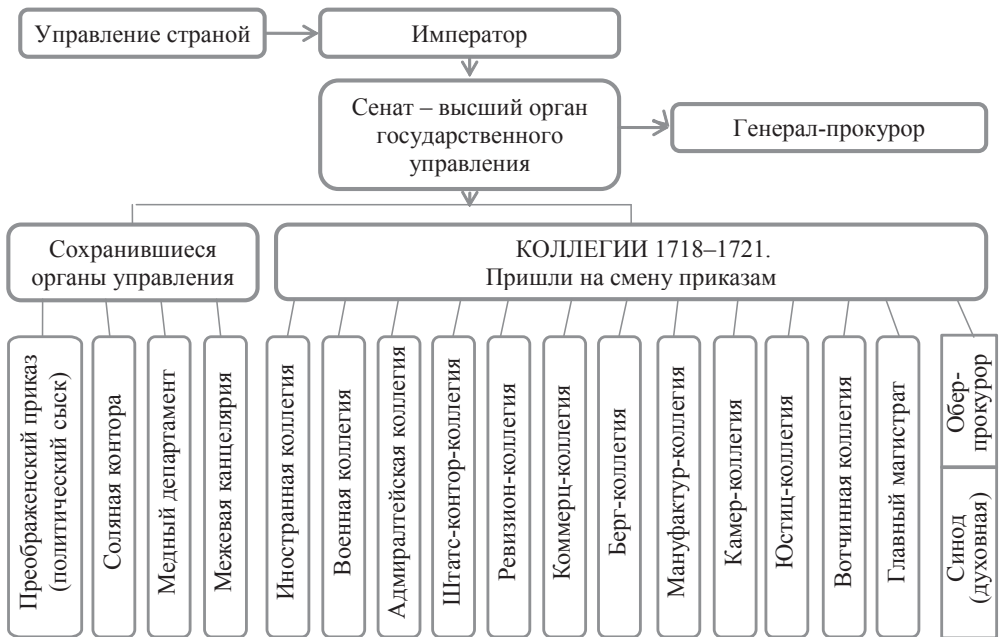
Управление страной

Император

Сенат – высший орган государственного управления

Генерал-прокурор

Сохранившиеся органы управления

КОЛЛЕГИИ 1718–1721. Пришли на смену приказам

Преображенский приказ (политический сыск)

Соляная контора

Медный департамент

Межевая канцелярия

Иностранная коллегия

Военная коллегия

Адмиралтейская коллегия

Штатс-контор-коллегия

Ревизион-коллегия

Коммерц-коллегия

Берг-коллегия

Мануфактур-коллегия

Камер-коллегия

Юстиц-коллегия

Вотчинная коллегия

Главный магистрат

Обер-прокурор

Синод (духовная)